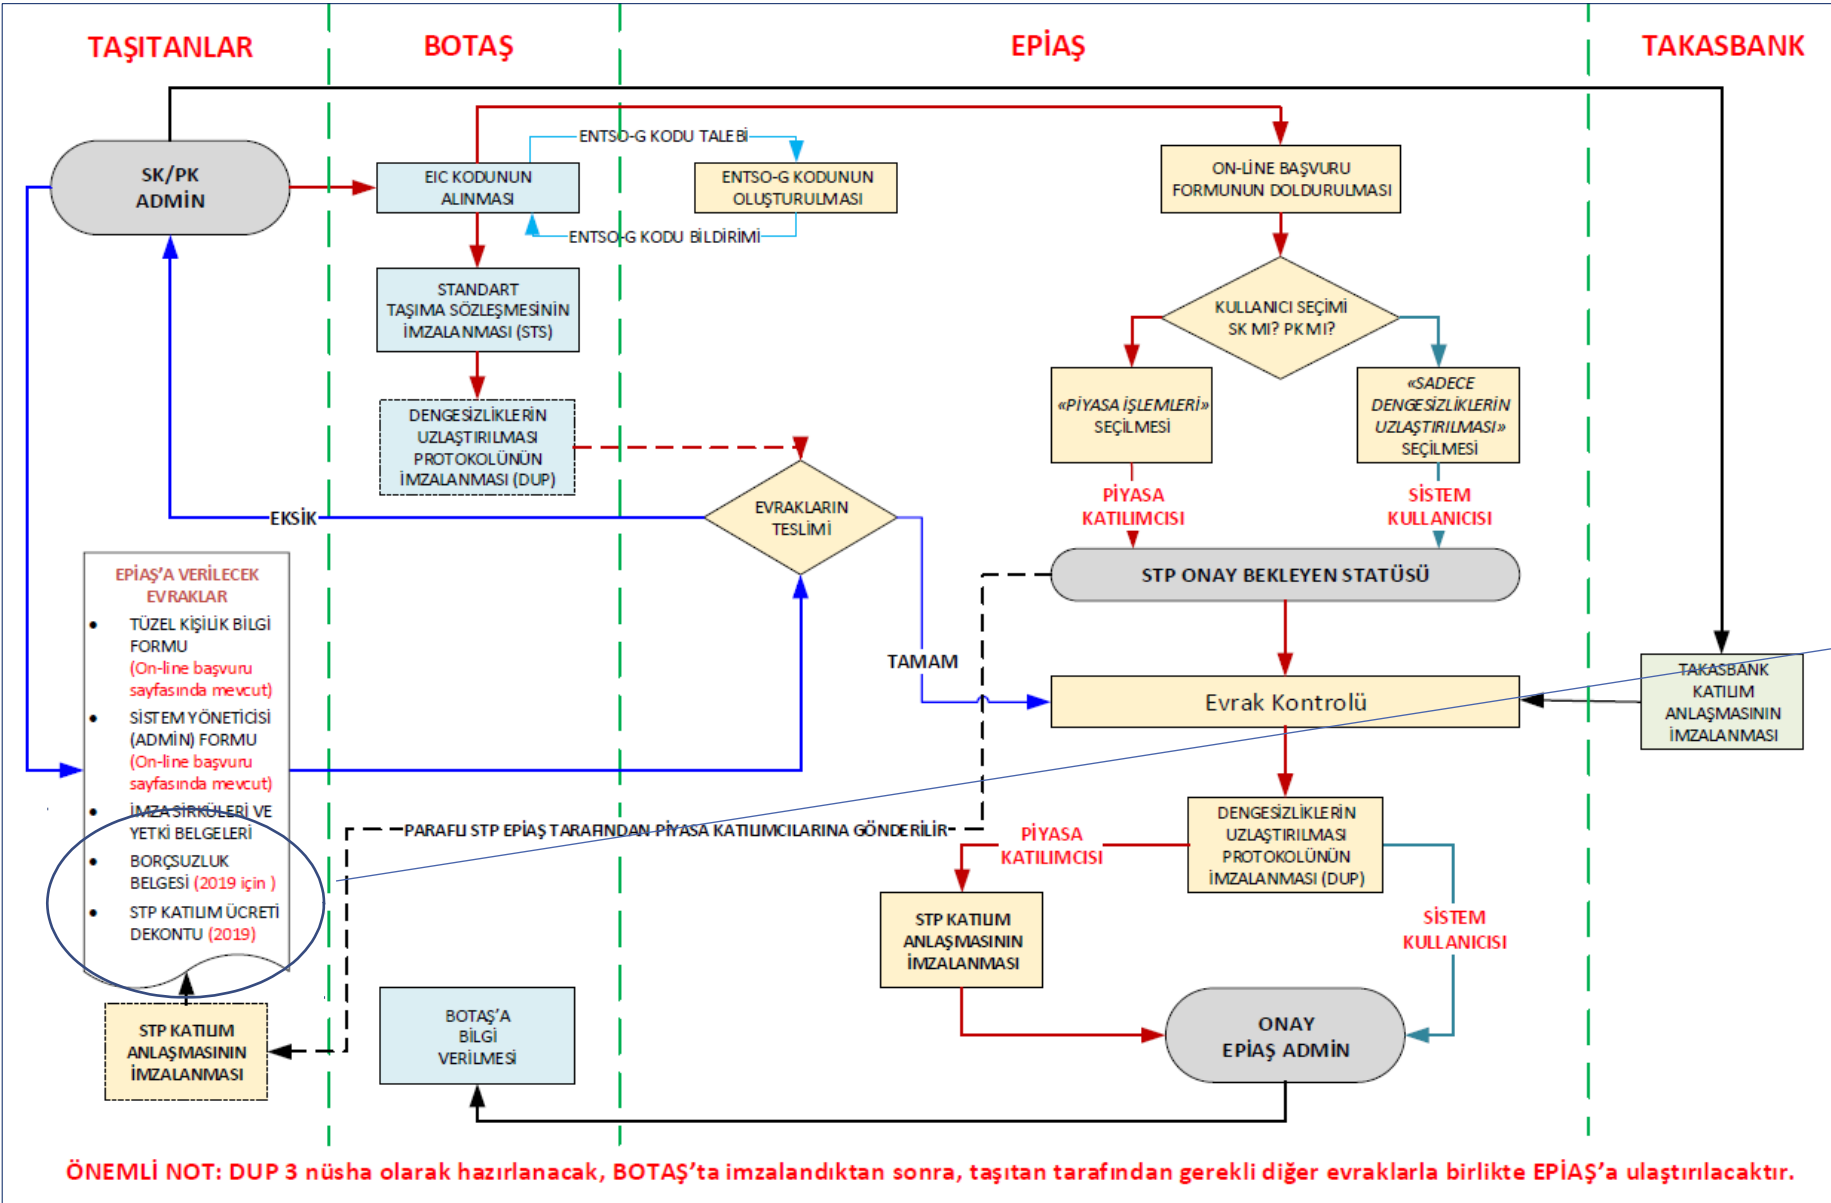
TAŞITANLAR

BOTAŞ

EPİAŞ

TAKASBANK

SK/PK ADMİN

EIC KODUNUN ALINMASI

ENTSO-G KODU TALEBİ

ENTSO-G KODUNUN OLUŞTURULMASI

ENTSO-G KODU BİLDİRİMİ

STANDART TAŞIMA SÖZLEŞMESİNİN İMZALANMASI (STS)

DENGESİZLİKLERİN UZLAŞTIRILMASI PROTOKOLÜNÜN İMZALANMASI (DUP)

ON-LİNE BAŞVURU FORMUNUN DOLDURULMASI

KULLANICI SEÇİMİ SK MI? PK MI?

«PİYASA İŞLEMLERİ» SEÇİLMESİ

«SADECE DENGESİZLİKLERİN UZLAŞTIRILMASI» SEÇİLMESİ

PİYASA KATILIMCISI

SİSTEM KULLANICISI

EKSİK

EVRAKLARIN TESLİMİ

STP ONAY BEKLEYEN STATÜSÜ

EPİAŞ'A VERİLECEK EVRAKLAR
• TÜZEL KİŞİLİK BİLGİ FORMU (On-line başvuru sayfasında mevcut)
• SİSTEM YÖNETİCİSİ (ADMİN) FORMU (On-line başvuru sayfasında mevcut)
• İMZA SİRKÜLERİ VE YETKİ BELGELERİ
• BORÇSUZLUK BELGESİ (2019 için )
• STP KATILIM ÜCRETİ DEKONTU (2019)

TAMAM

Evrak Kontrolü

TAKASBANK KATILIM ANLAŞMASININ İMZALANMASI

PARAFLI STP EPİAŞ TARAFINDAN PİYASA KATILIMCILARINA GÖNDERİLİR

PİYASA KATILIMCISI

DENGESİZLİKLERİN UZLAŞTIRILMASI PROTOKOLÜNÜN İMZALANMASI (DUP)

STP KATILIM ANLAŞMASININ İMZALANMASI

SİSTEM KULLANICISI

STP KATILIM ANLAŞMASININ İMZALANMASI

BOTAŞ'A BİLGİ VERİLMESİ

ONAY EPİAŞ ADMİN

ÖNEMLİ NOT: DUP 3 nüsha olarak hazırlanacak, BOTAŞ'ta imzalandıktan sonra, taşıtan tarafından gerekli diğer evraklarla birlikte EPİAŞ'a ulaştırılacaktır.